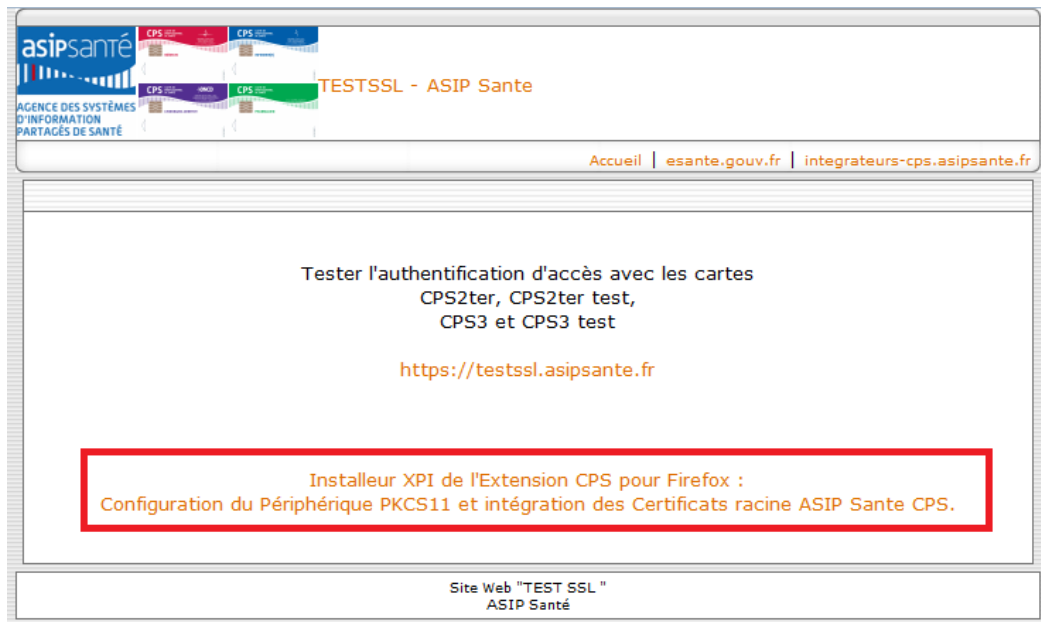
asipsanté
AGENCE DES SYSTÈMES D'INFORMATION PARTAGÉS DE SANTÉ

CPS CPS CPS CPS

TESTSSL - ASIP Sante

Accueil | esante.gouv.fr | integrateurs-cps.asipsante.fr

Tester l'authentification d'accès avec les cartes
CPS2ter, CPS2ter test,
CPS3 et CPS3 test

https://testssl.asipsante.fr

Installeur XPI de l'Extension CPS pour Firefox :
Configuration du Périphérique PKCS11 et intégration des Certificats racine ASIP Sante CPS.

Site Web "TEST SSL "
ASIP Santé